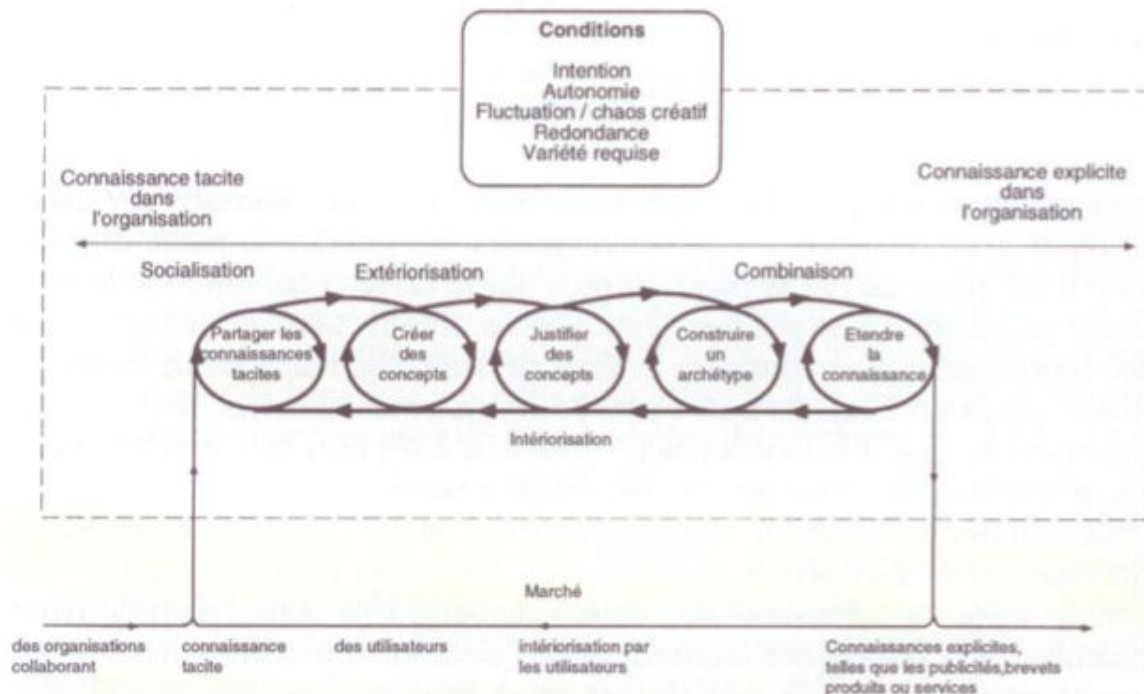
Conditions

Intention
Autonomie
Fluctuation / chaos créatif
Redondance
Variété requise

Connaissance tacite dans l'organisation

Connaissance explicite dans l'organisation

Socialisation

Extériorisation

Combinaison

Partager les connaissances tacites

Créer des concepts

Justifier des concepts

Construire un archétype

Etendre la connaissance

Intériorisation

Marché

des organisations collaborant

connaissance tacite

des utilisateurs

intériorisation par les utilisateurs

Connaissances explicites, telles que les publicités, brevets produits ou services